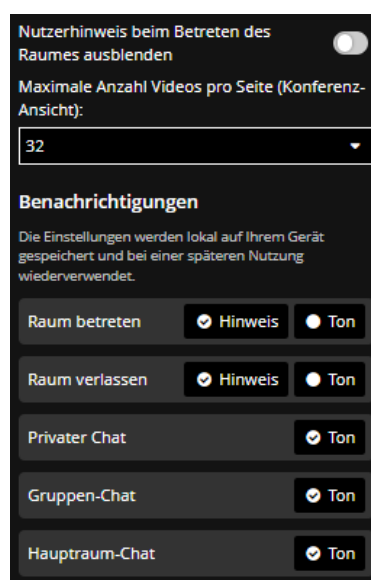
Nutzerhinweis beim Betreten des Raumes ausblenden

Maximale Anzahl Videos pro Seite (Konferenz-Ansicht):

32

Benachrichtigungen

Die Einstellungen werden lokal auf Ihrem Gerät gespeichert und bei einer späteren Nutzung wiederverwendet.

Raum betreten Hinweis Ton

Raum verlassen Hinweis Ton

Privater Chat Ton

Gruppen-Chat Ton

Hauptraum-Chat Ton